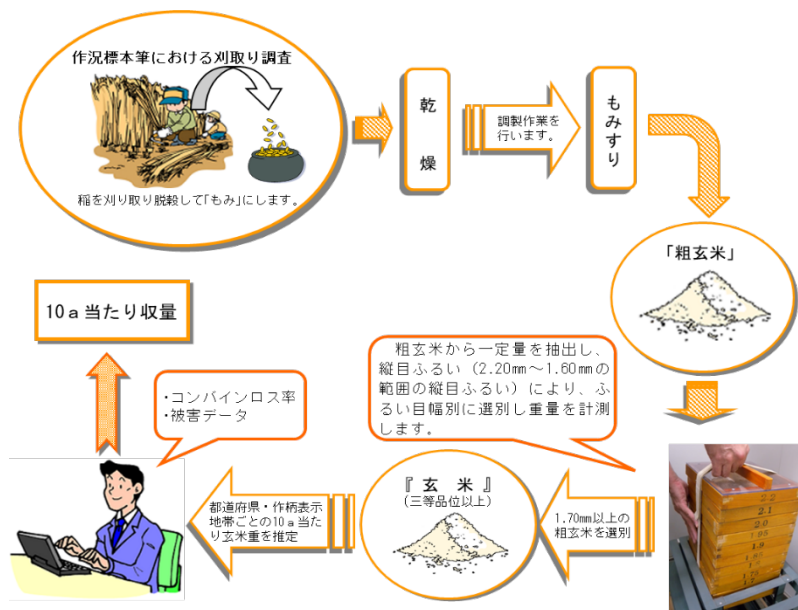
作況標本筆における刈取り調査

稲を刈り取り脱穀して「もみ」にします。

乾燥

調製作業を行います。

もみすり

「粗玄米」

粗玄米から一定量を抽出し、縦目ふるい（2.20㎜～1.60㎜の範囲の縦目ふるい）により、ふるい目幅別に選別し重量を計測します。

10ａ当たり収量

・コンバインロス率
・被害データ

『玄　米』
（三等品位以上）

1.70㎜以上の粗玄米を選別

都道府県・作柄表示地帯ごとの10ａ当たり玄米重を推定

2.2
2.1
2.0
1.9
1.8